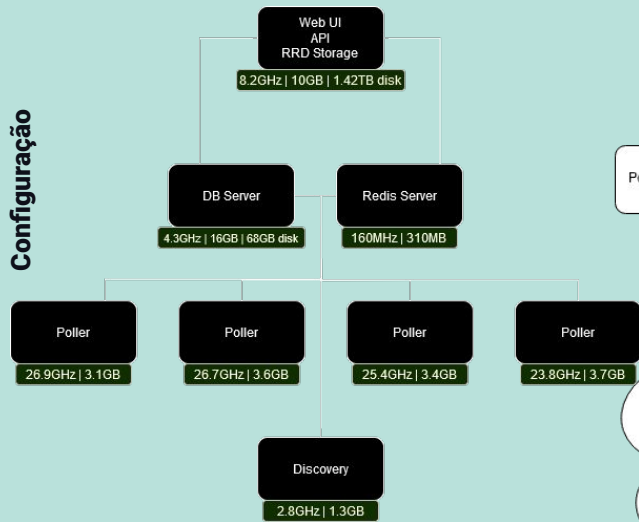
Configuração

Web UI
API
RRD Storage
8.2GHz | 10GB | 1.42TB disk

DB Server
4.3GHz | 16GB | 68GB disk

Redis Server
160MHz | 310MB

Po

Poller
26.9GHz | 3.1GB

Poller
26.7GHz | 3.6GB

Poller
25.4GHz | 3.4GB

Poller
23.8GHz | 3.7GB

Discovery
2.8GHz | 1.3GB